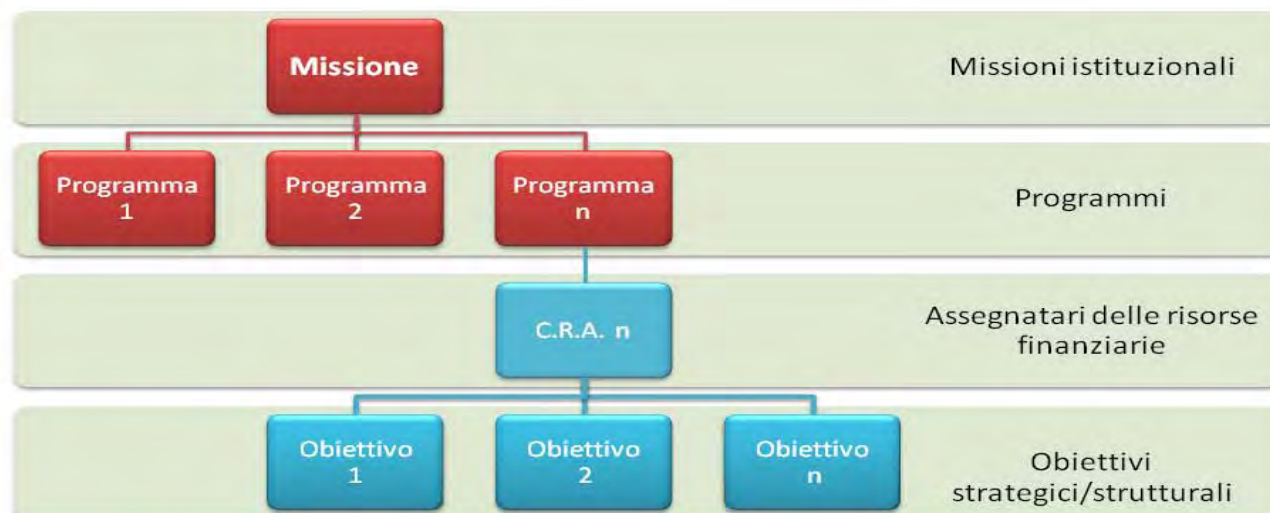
Missione

Missioni istituzionali

Programma 1

Programma 2

Programma n

Programmi

C.R.A. n

Assegnatari delle risorse finanziarie

Obiettivo 1

Obiettivo 2

Obiettivo n

Obiettivi strategici/strutturali